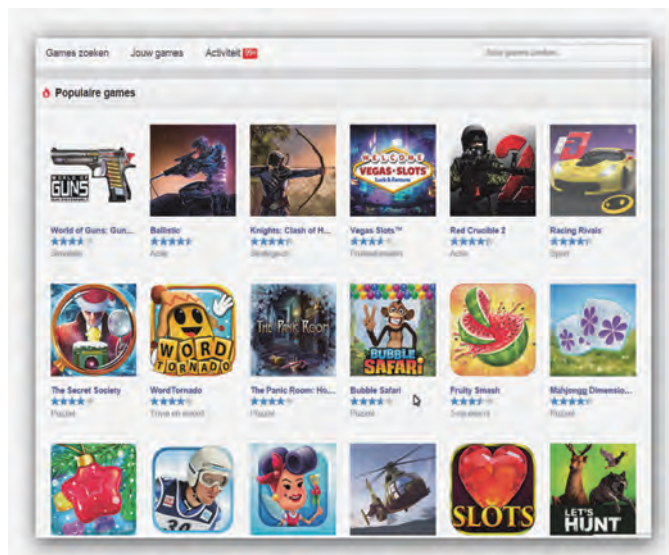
Games zoeken Jouw games Activiteit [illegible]

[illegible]

Populaire games

WORLD OF GUNS

World of Guns: Gun...
Simulatie

Ballistic
Actie

Knights: Clash of H...
Strategie

WELCOME VEGAS SLOTS

Vegas Slots™
Tafelspellen

Red Crucible 2
Actie

Racing Rivals
Sport

The Secret Society
Puzzel

WORD TORNADO

WordTornado
Trivia en woord

The Panic Room

The Panic Room: Ho...
Puzzel

BUBBLE SAFARI

Bubble Safari
Puzzel

Fruity Smash
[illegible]

Mahjongg Dimensio...
Puzzel

SLOTS

LET'S HUNT